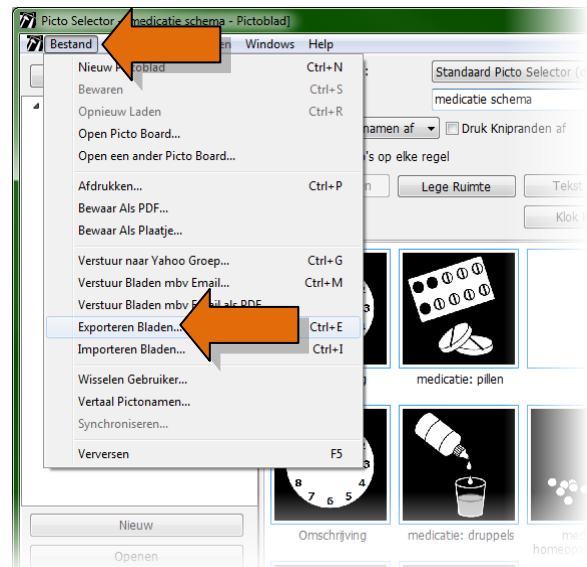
Picto Selector - medicatie schema - Pictoblad]

Bestand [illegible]en Windows Help

Nieuw Pictoblad Ctrl+N
Bewaren Ctrl+S
Opnieuw Laden Ctrl+R
Open Picto Board...
Open een ander Picto Board...
Afdrukken... Ctrl+P
Bewaar Als PDF...
Bewaar Als Plaatje...
Verstuur naar Yahoo Groep... Ctrl+G
Verstuur Bladen mbv Email... Ctrl+M
Verstuur Bladen mbv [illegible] als PDF
Exporteren Bladen... Ctrl+E
Importeren Bladen... Ctrl+I
Wisselen Gebruiker...
Vertaal Pictonamen...
Synchroniseren...
Verversen F5

Standaard Picto Selector
medicatie schema
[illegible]namen af
Druk Knipranden af
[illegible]'s op elke regel
Lege Ruimte
Tekst
Klok
medicatie: pillen
Omschrijving
medicatie: druppels
Nieuw
Openen